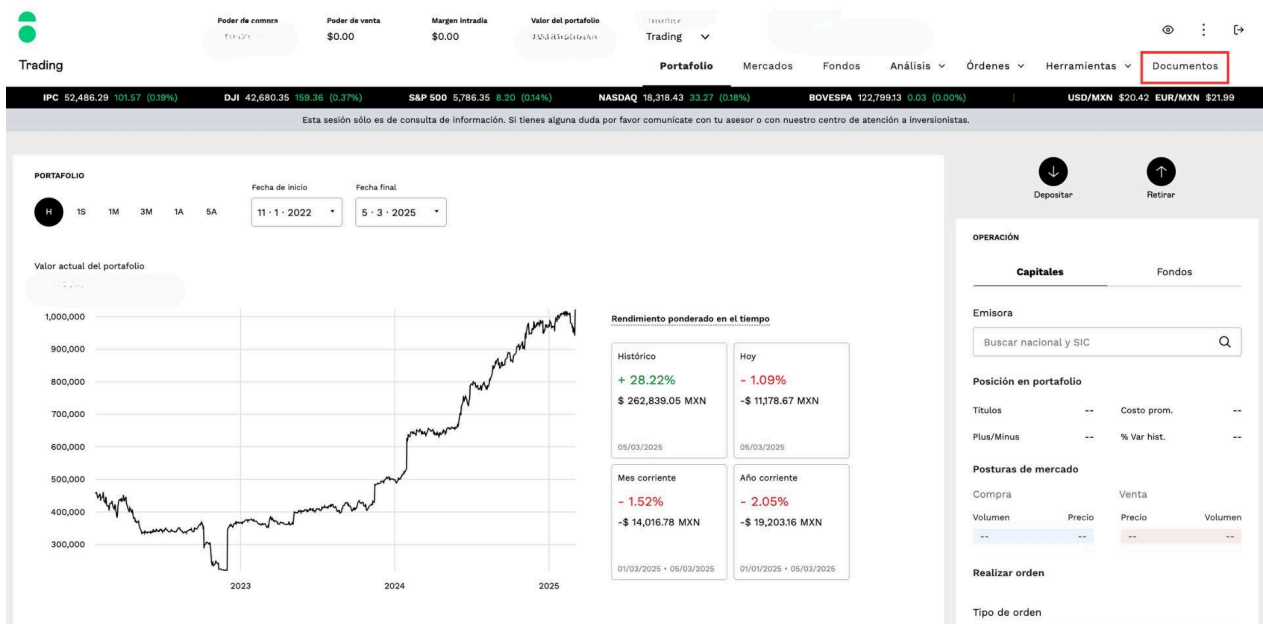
Poder de compra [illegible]
Poder de venta $0.00
Margen intradía $0.00
Valor del portafolio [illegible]
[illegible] Trading

Trading

Portafolio Mercados Fondos Análisis Órdenes Herramientas Documentos

IPC 52,486.29 101.57 (0.19%) DJI 42,680.35 159.36 (0.37%) S&P 500 5,786.35 8.20 (0.14%) NASDAQ 18,318.43 33.27 (0.18%) BOVESPA 122,799.13 0.03 (0.00%) USD/MXN $20.42 EUR/MXN $21.99

Esta sesión sólo es de consulta de información. Si tienes alguna duda por favor comunícate con tu asesor o con nuestro centro de atención a inversionistas.

PORTAFOLIO

H 1S 1M 3M 1A 5A

Fecha de inicio 11 · 1 · 2022
Fecha final 5 · 3 · 2025

Valor actual del portafolio
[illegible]

1,000,000
900,000
800,000
700,000
600,000
500,000
400,000
300,000
2023 2024 2025

Rendimiento ponderado en el tiempo

| Histórico | Hoy |
|---|---|
| + 28.22% | - 1.09% |
| $ 262,839.05 MXN | -$ 11,178.67 MXN |
| 05/03/2025 | 05/03/2025 |

| Mes corriente | Año corriente |
|---|---|
| - 1.52% | - 2.05% |
| -$ 14,016.78 MXN | -$ 19,203.16 MXN |
| 01/03/2025 • 05/03/2025 | 01/01/2025 • 05/03/2025 |

Depositar Retirar

OPERACIÓN

Capitales Fondos

Emisora
Buscar nacional y SIC

Posición en portafolio
Títulos -- Costo prom. --
Plus/Minus -- % Var hist. --

Posturas de mercado
Compra Venta
Volumen Precio Precio Volumen
-- -- -- --

Realizar orden

Tipo de orden